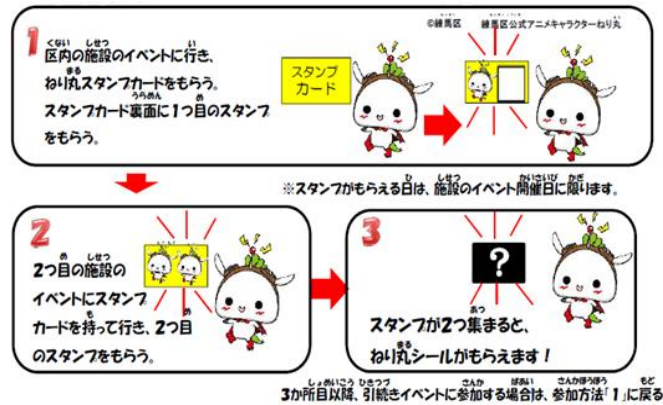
1
区内の施設のイベントに行き、ねり丸スタンプカードをもらう。
スタンプカード裏面に1つ目のスタンプをもらう。

©練馬区　練馬区公式アニメキャラクターねり丸

スタンプカード

※スタンプがもらえる日は、施設のイベント開催日に限ります。

2
2つ目の施設のイベントにスタンプカードを持って行き、2つ目のスタンプをもらう。

3
?
スタンプが2つ集まると、ねり丸シールがもらえます！

3か所目以降、引続きイベントに参加する場合は、参加方法「1」に戻る